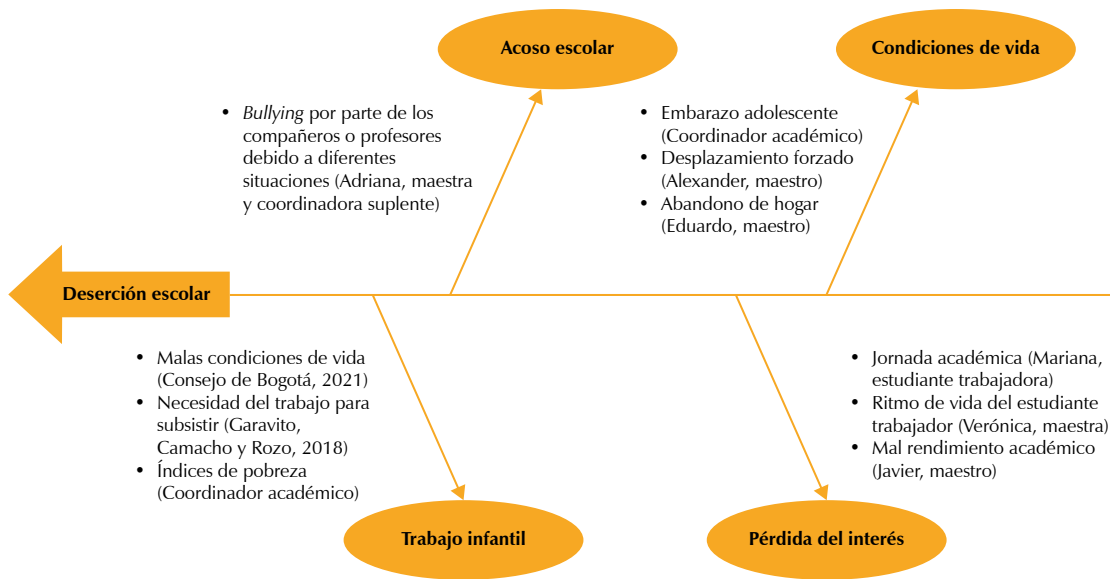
Acoso escolar

Condiciones de vida

• *Bullying* por parte de los compañeros o profesores debido a diferentes situaciones (Adriana, maestra y coordinadora suplente)

• Embarazo adolescente (Coordinador académico)
• Desplazamiento forzado (Alexander, maestro)
• Abandono de hogar (Eduardo, maestro)

Deserción escolar

• Malas condiciones de vida (Consejo de Bogotá, 2021)
• Necesidad del trabajo para subsistir (Garavito, Camacho y Rozo, 2018)
• Índices de pobreza (Coordinador académico)

• Jornada académica (Mariana, estudiante trabajadora)
• Ritmo de vida del estudiante trabajador (Verónica, maestra)
• Mal rendimiento académico (Javier, maestro)

Trabajo infantil

Pérdida del interés